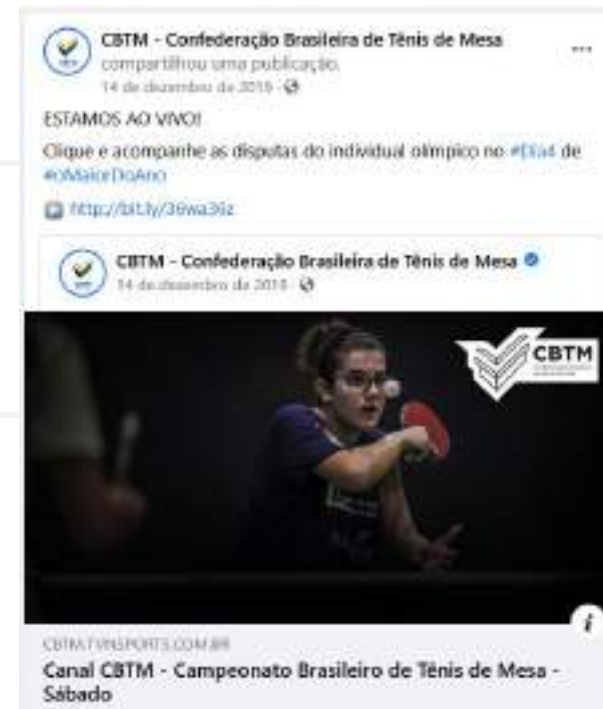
CBTM - Confederação Brasileira de Tênis de Mesa
compartilhou uma publicação.
14 de dezembro de 2019

...

ESTAMOS AO VIVO!

Clique e acompanhe as disputas do individual olímpico no #Dia4 de #oMaiorDoAno

http://bit.ly/36wa39z

CBTM - Confederação Brasileira de Tênis de Mesa
14 de dezembro de 2019

CBTM

CBTM.TVINSPORTS.COM.BR
Canal CBTM - Campeonato Brasileiro de Tênis de Mesa - Sábado